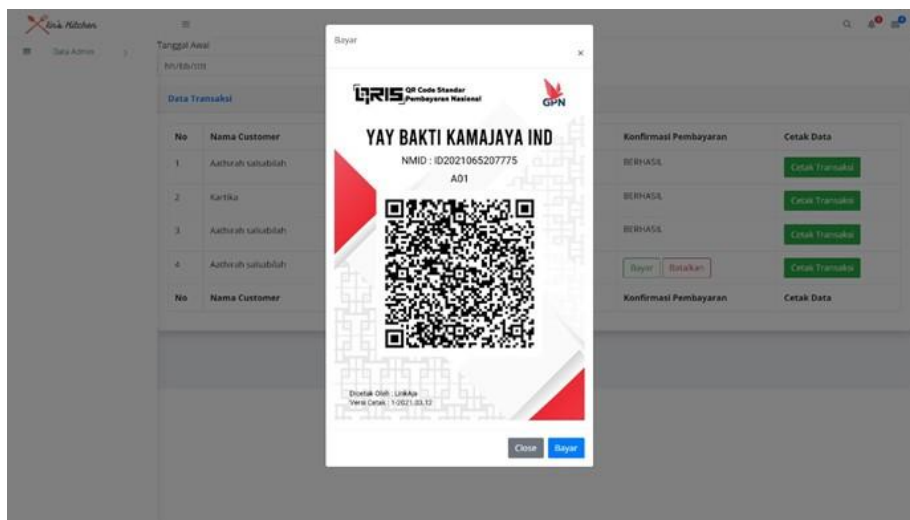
Uni Kitchen

Data Admin

Tanggal Awal

hh/bb/tttt

Data Transaksi

| No | Nama Customer | Konfirmasi Pembayaran | Cetak Data |
|---|---|---|---|
| 1. | Aathirah salsabilah | BERHASIL | Cetak Transaksi |
| 2. | Kartika | BERHASIL | Cetak Transaksi |
| 3. | Aathirah salsabilah | BERHASIL | Cetak Transaksi |
| 4. | Aathirah salsabilah | Bayar Batalkan | Cetak Transaksi |
| No | Nama Customer | Konfirmasi Pembayaran | Cetak Data |

Bayar

×

QRIS QR Code Standar Pembayaran Nasional

GPN

YAY BAKTI KAMAJAYA IND

NMID : ID2021065207775

A01

Dicetak Oleh : LinkAja

Versi Cetak : 1/2021.03.12

Close Bayar